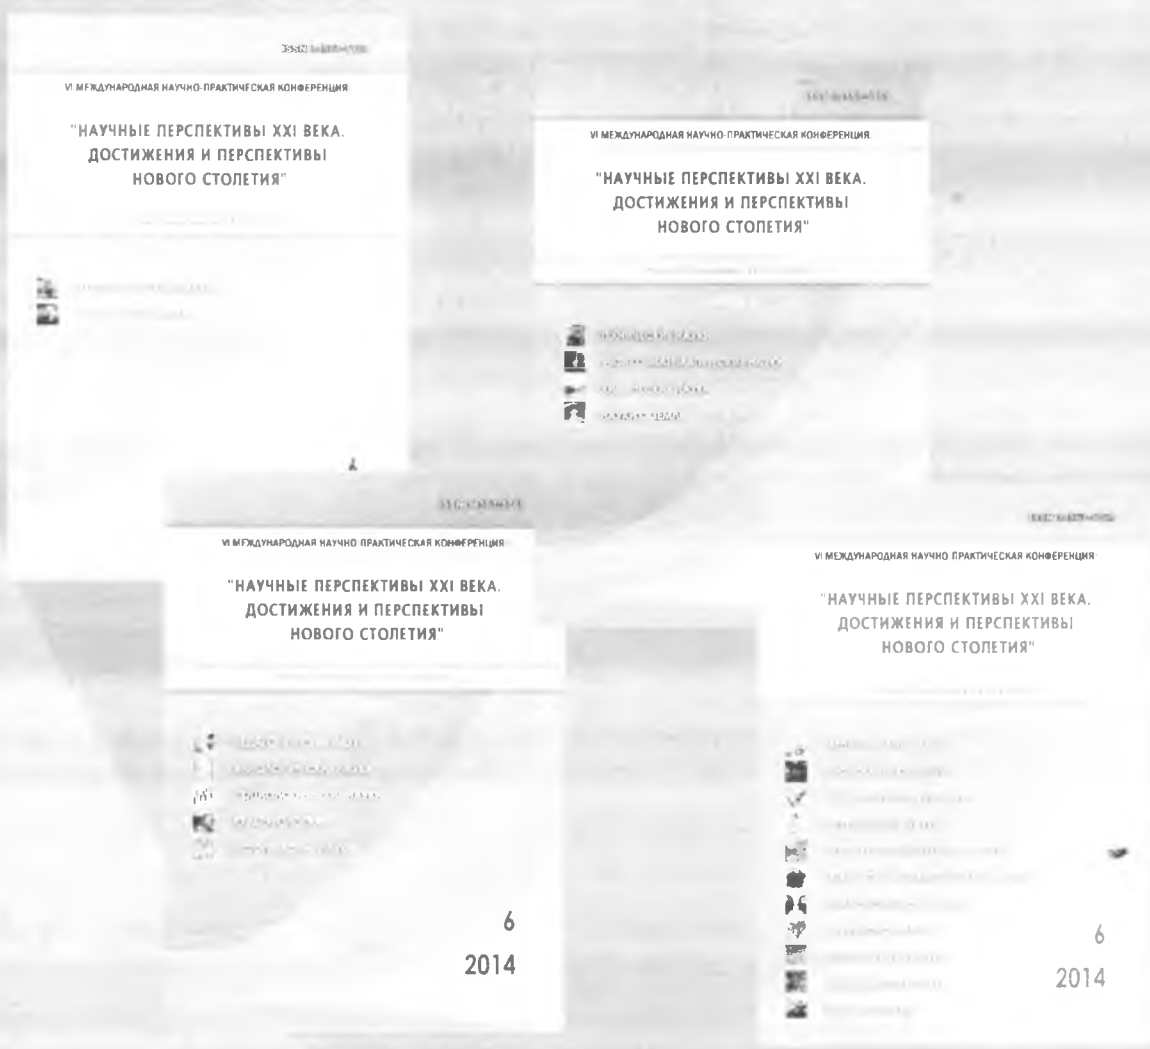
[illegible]

VI МЕЖДУНАРОДНАЯ НАУЧНО-ПРАКТИЧЕСКАЯ КОНФЕРЕНЦИЯ

"НАУЧНЫЕ ПЕРСПЕКТИВЫ XXI ВЕКА. ДОСТИЖЕНИЯ И ПЕРСПЕКТИВЫ НОВОГО СТОЛЕТИЯ"

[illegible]

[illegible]

VI МЕЖДУНАРОДНАЯ НАУЧНО-ПРАКТИЧЕСКАЯ КОНФЕРЕНЦИЯ

"НАУЧНЫЕ ПЕРСПЕКТИВЫ XXI ВЕКА. ДОСТИЖЕНИЯ И ПЕРСПЕКТИВЫ НОВОГО СТОЛЕТИЯ"

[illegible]

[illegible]

VI МЕЖДУНАРОДНАЯ НАУЧНО-ПРАКТИЧЕСКАЯ КОНФЕРЕНЦИЯ

"НАУЧНЫЕ ПЕРСПЕКТИВЫ XXI ВЕКА. ДОСТИЖЕНИЯ И ПЕРСПЕКТИВЫ НОВОГО СТОЛЕТИЯ"

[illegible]

6
2014

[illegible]

VI МЕЖДУНАРОДНАЯ НАУЧНО-ПРАКТИЧЕСКАЯ КОНФЕРЕНЦИЯ

"НАУЧНЫЕ ПЕРСПЕКТИВЫ XXI ВЕКА. ДОСТИЖЕНИЯ И ПЕРСПЕКТИВЫ НОВОГО СТОЛЕТИЯ"

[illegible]

6
2014